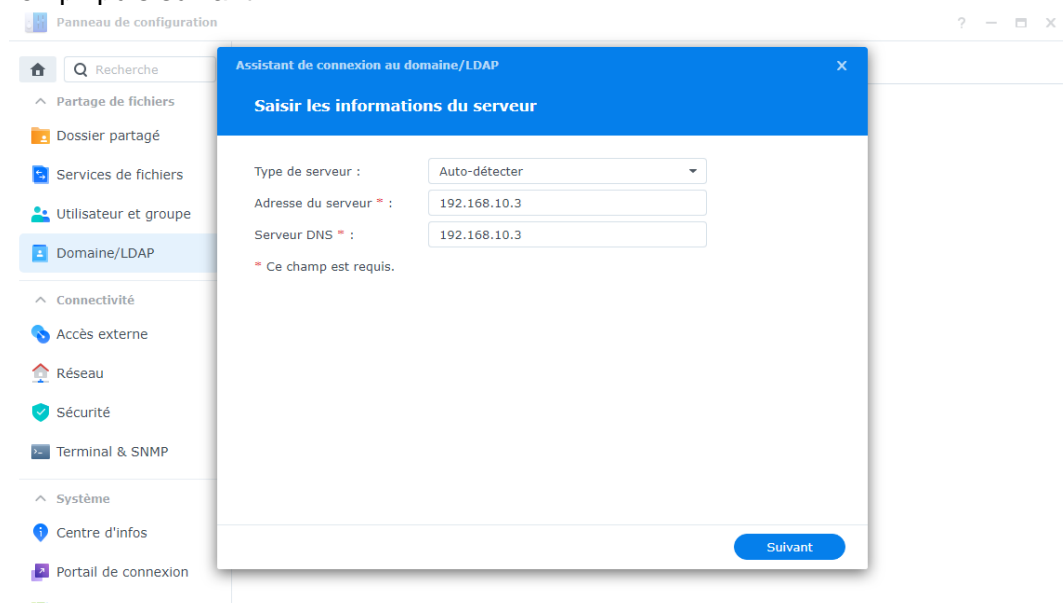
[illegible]

Panneau de configuration

? — □ ×

Recherche

^ Partage de fichiers

Dossier partagé

Services de fichiers

Utilisateur et groupe

Domaine/LDAP

^ Connectivité

Accès externe

Réseau

Sécurité

Terminal & SNMP

^ Système

Centre d'infos

Portail de connexion

Assistant de connexion au domaine/LDAP

×

Saisir les informations du serveur

Type de serveur : Auto-détecter

Adresse du serveur * : 192.168.10.3

Serveur DNS * : 192.168.10.3

* Ce champ est requis.

Suivant